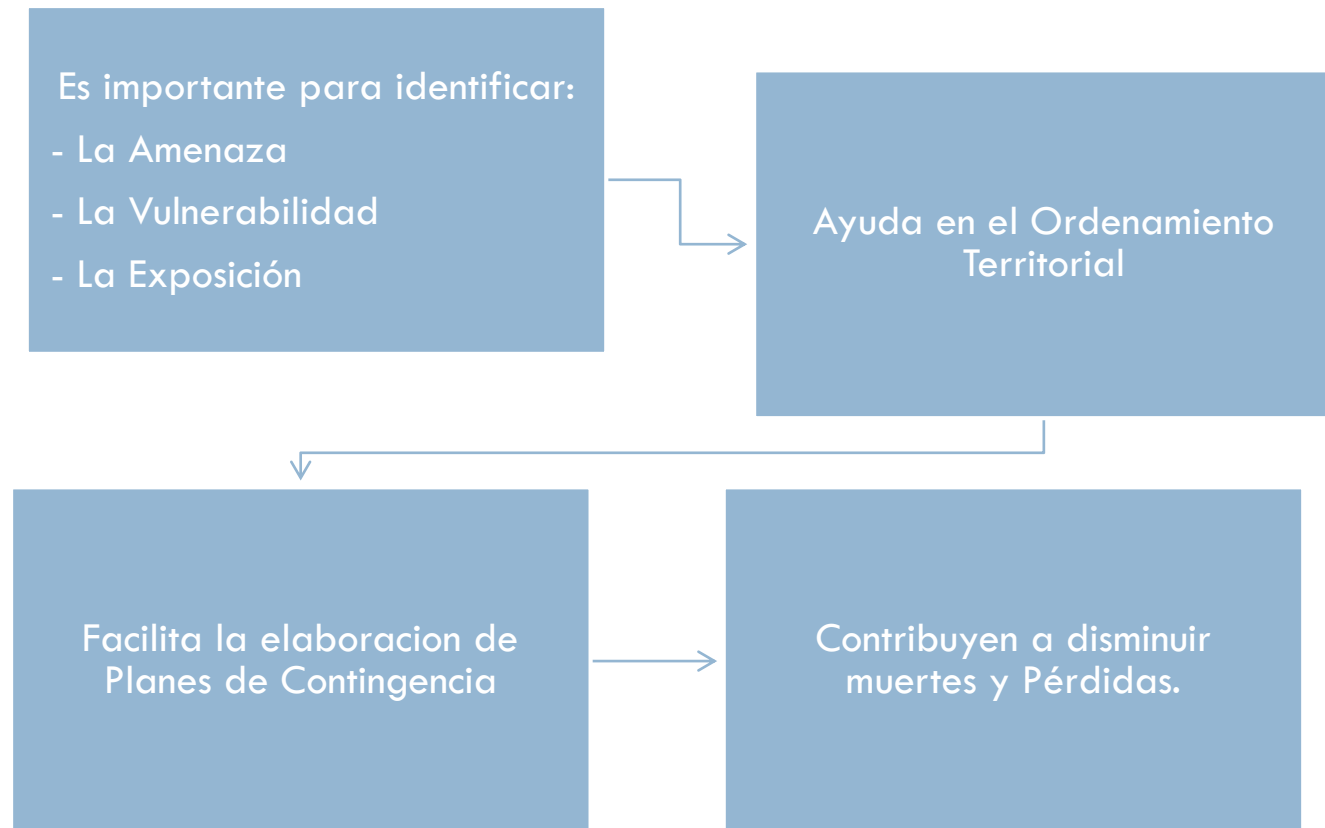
Es importante para identificar:
- La Amenaza
- La Vulnerabilidad
- La Exposición

Ayuda en el Ordenamiento Territorial

Facilita la elaboracion de Planes de Contingencia

Contribuyen a disminuir muertes y Pérdidas.